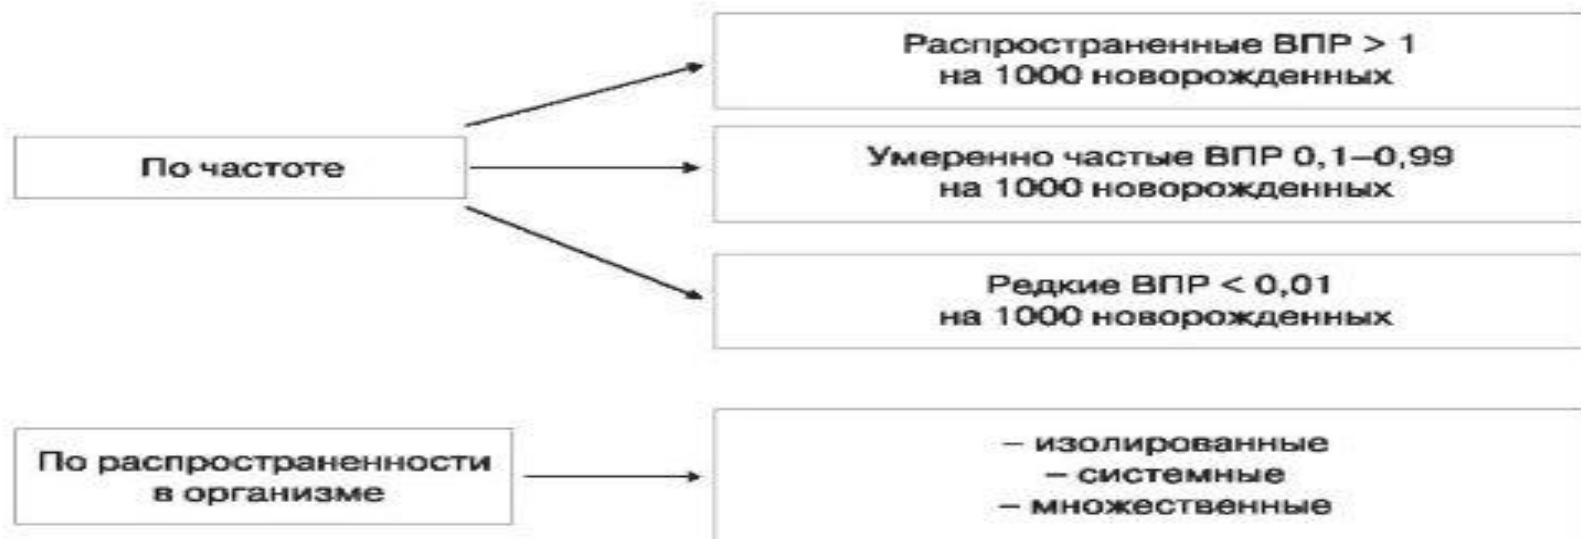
По частоте

Распространенные ВПР > 1 на 1000 новорожденных

Умеренно частые ВПР 0,1–0,99 на 1000 новорожденных

Редкие ВПР < 0,01 на 1000 новорожденных

По распространенности в организме

– изолированные
– системные
– множественные